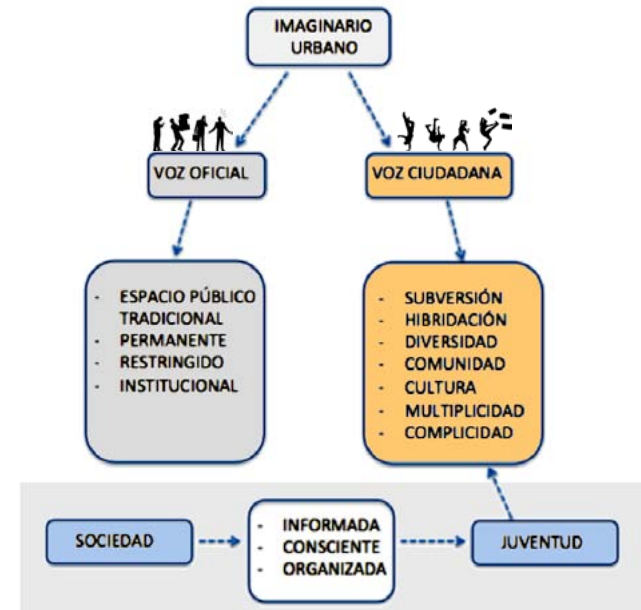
IMAGINARIO URBANO

VOZ OFICIAL

VOZ CIUDADANA

- ESPACIO PÚBLICO TRADICIONAL
- PERMANENTE
- RESTRINGIDO
- INSTITUCIONAL

- SUBVERSIÓN
- HIBRIDACIÓN
- DIVERSIDAD
- COMUNIDAD
- CULTURA
- MULTIPLICIDAD
- COMPLICIDAD

SOCIEDAD

- INFORMADA
- CONSCIENTE
- ORGANIZADA

JUVENTUD